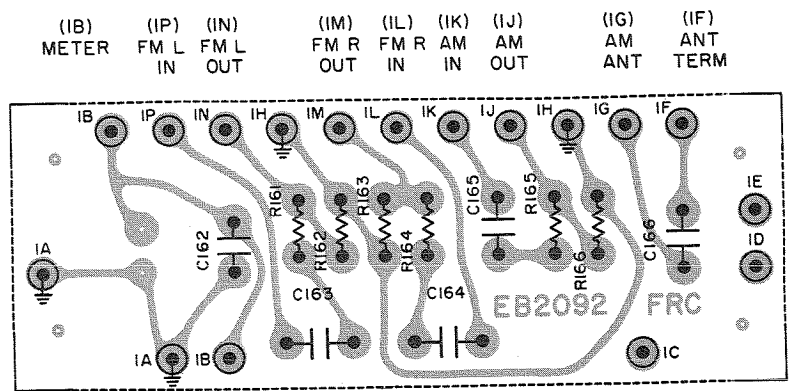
(IB) METER

(IP) FM L IN

(IN) FM L OUT

(IM) FM R OUT

(IL) FM R IN

(IK) AM IN

(IJ) AM OUT

(IG) AM ANT

(IF) ANT TERM

IB IP IN IH IM IL IK IJ IH IG IF

R161 R162 R163 R164 C165 R165 R166 C166

IE ID

IA C162

C163 C164

EB2092 FRC

IA IB IC